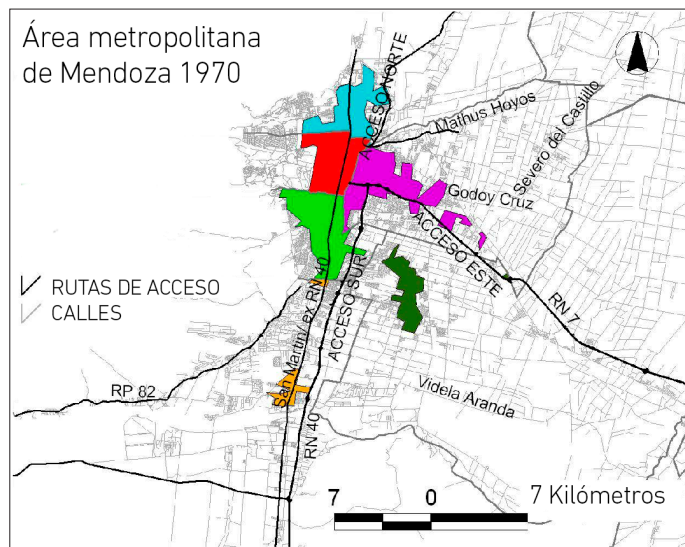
Área metropolitana de Mendoza 1970

N

ACCESO NORTE

Maipú Hoyos

Severo del Castillo

Godoy Cruz

ACCESO ESTE

RN 7

RUTAS DE ACCESO

CALLES

San Martín / ex RN 40

ACCESO SUR

RP 82

Videla Aranda

RN 40

7 0 7 Kilómetros